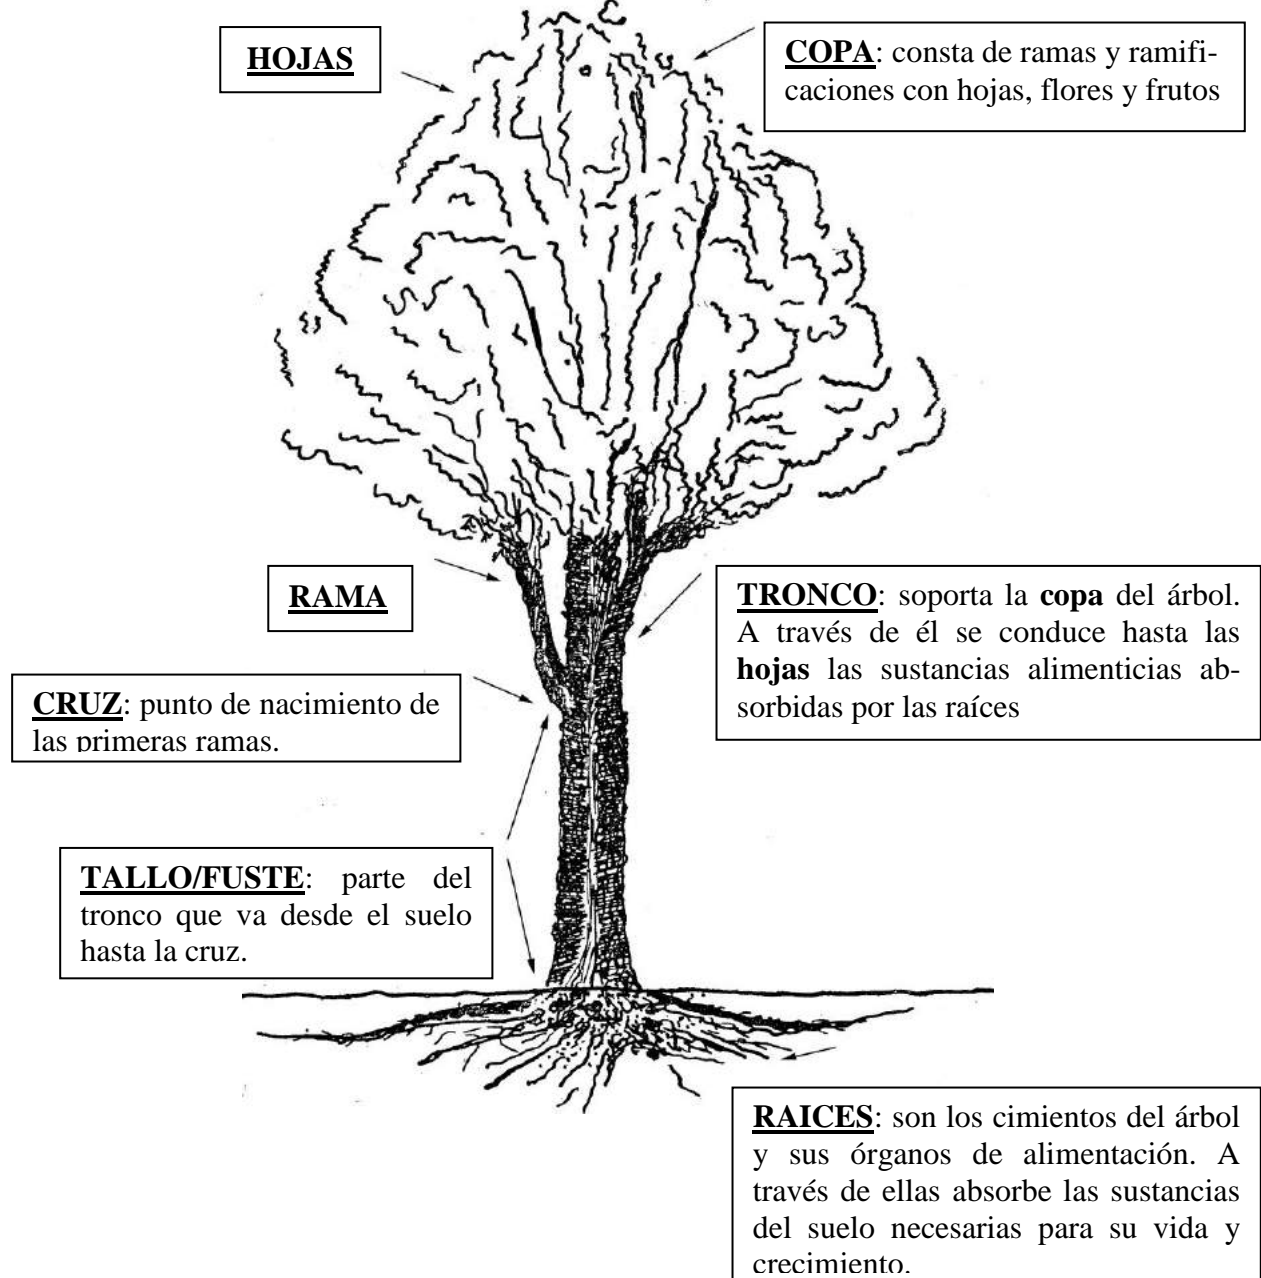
**HOJAS**

**COPA**: consta de ramas y ramificaciones con hojas, flores y frutos

**RAMA**

**TRONCO**: soporta la **copa** del árbol. A través de él se conduce hasta las **hojas** las sustancias alimenticias absorbidas por las raíces

**CRUZ**: punto de nacimiento de las primeras ramas.

**TALLO/FUSTE**: parte del tronco que va desde el suelo hasta la cruz.

**RAICES**: son los cimientos del árbol y sus órganos de alimentación. A través de ellas absorbe las sustancias del suelo necesarias para su vida y crecimiento.